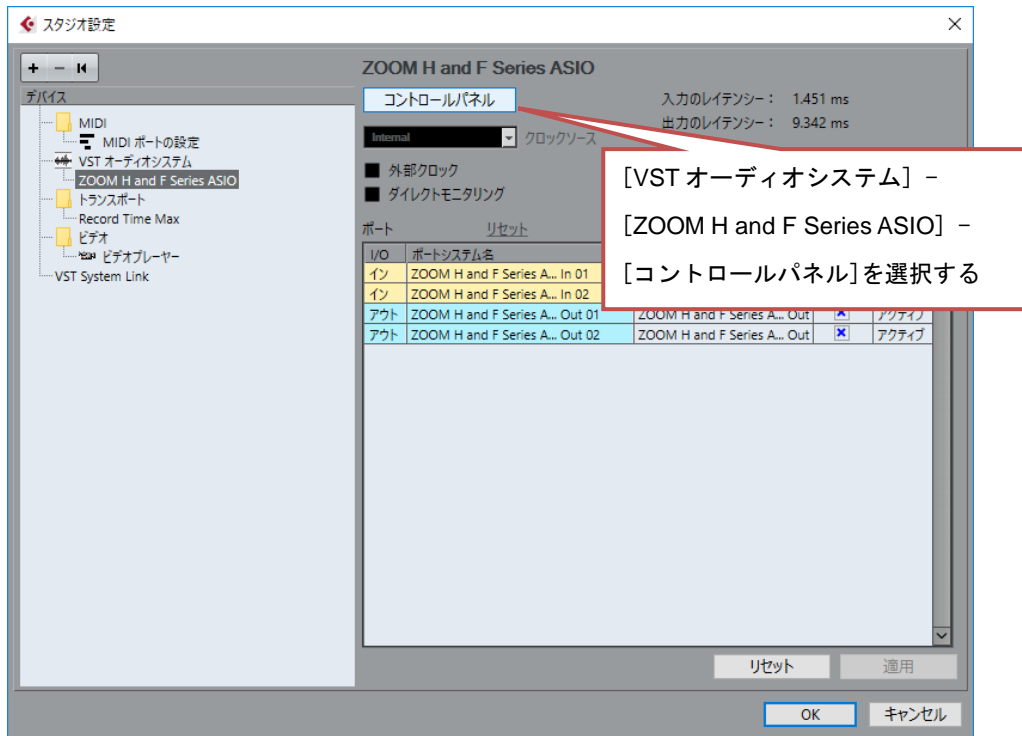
スタジオ設定

+ − ⏮

デバイス

MIDI

MIDI ポートの設定

VST オーディオシステム

ZOOM H and F Series ASIO

トランスポート

Record Time Max

ビデオ

ビデオプレーヤー

VST System Link

ZOOM H and F Series ASIO

コントロールパネル

入力のレイテンシー： 1.451 ms

出力のレイテンシー： 9.342 ms

Internal

クロックソース

外部クロック

ダイレクトモニタリング

ポート

リセット

| I/O | ポートシステム名 | | | |
|---|---|---|---|---|
| イン | ZOOM H and F Series A... In 01 | | | |
| イン | ZOOM H and F Series A... In 02 | | | |
| アウト | ZOOM H and F Series A... Out 01 | ZOOM H and F Series A... Out | ☒ | アクティブ |
| アウト | ZOOM H and F Series A... Out 02 | ZOOM H and F Series A... Out | ☒ | アクティブ |

［VST オーディオシステム］－

［ZOOM H and F Series ASIO］－

［コントロールパネル］を選択する

リセット

適用

OK

キャンセル